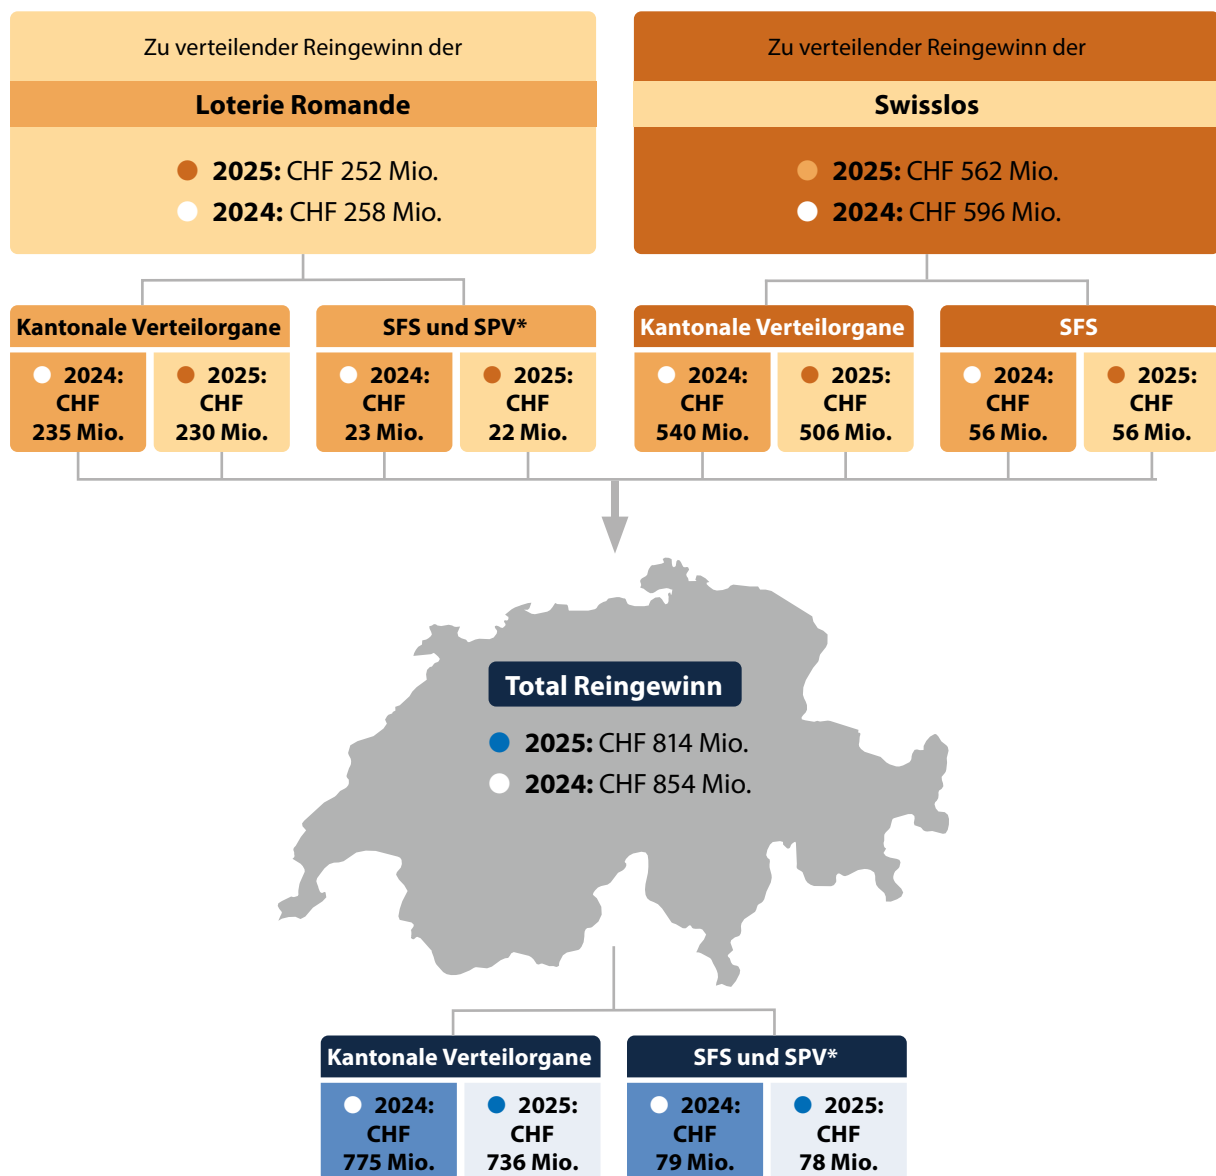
Zu verteilender Reingewinn der

Loterie Romande

2025: CHF 252 Mio.
2024: CHF 258 Mio.

Zu verteilender Reingewinn der

Swisslos

2025: CHF 562 Mio.
2024: CHF 596 Mio.

Kantonale Verteilorgane

2024: CHF 235 Mio.

2025: CHF 230 Mio.

SFS und SPV*

2024: CHF 23 Mio.

2025: CHF 22 Mio.

Kantonale Verteilorgane

2024: CHF 540 Mio.

2025: CHF 506 Mio.

SFS

2024: CHF 56 Mio.

2025: CHF 56 Mio.

Total Reingewinn

2025: CHF 814 Mio.
2024: CHF 854 Mio.

Kantonale Verteilorgane

2024: CHF 775 Mio.

2025: CHF 736 Mio.

SFS und SPV*

2024: CHF 79 Mio.

2025: CHF 78 Mio.